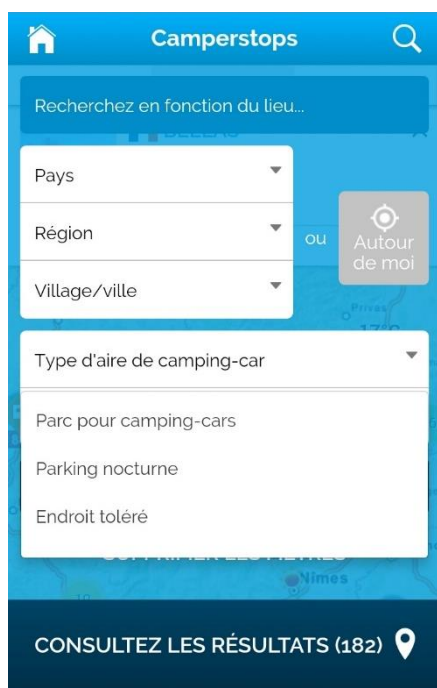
Camperstops

Recherchez en fonction du lieu...

Pays

Région

Village/ville

ou

Autour de moi

Type d'aire de camping-car

Parc pour camping-cars

Parking nocturne

Endroit toléré

Privas

Nimes

CONSULTEZ LES RÉSULTATS (182)